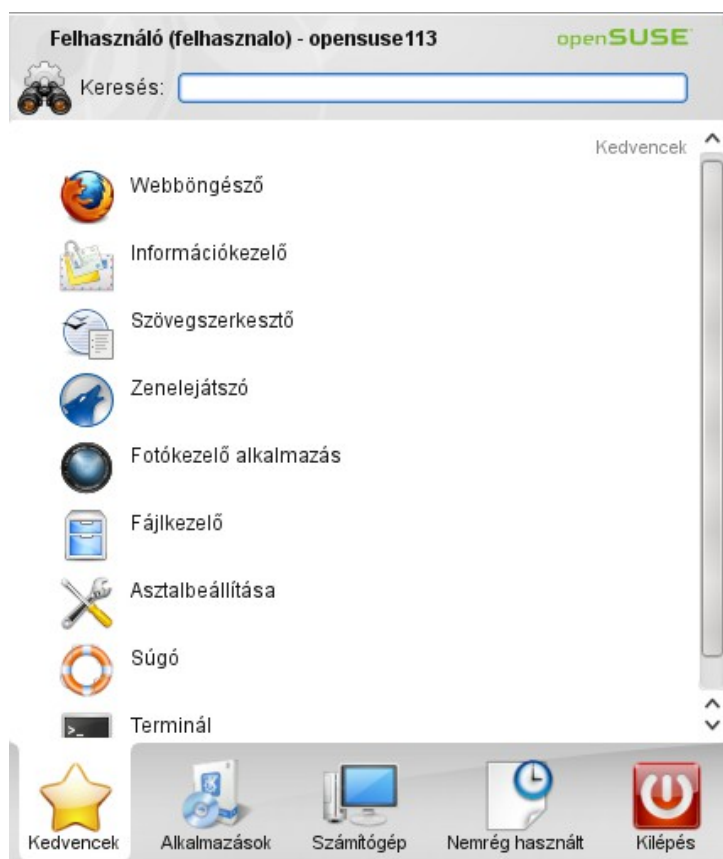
Felhasználó (felhasznalo) - opensuse113
openSUSE
Keresés:

Kedvencek
Webböngésző
Információkezelő
Szövegszerkesztő
Zenelejátszó
Fotókezelő alkalmazás
Fájlkezelő
Asztalbeállítása
Súgó
Terminál

Kedvencek
Alkalmazások
Számítógép
Nemrég használt
Kilépés